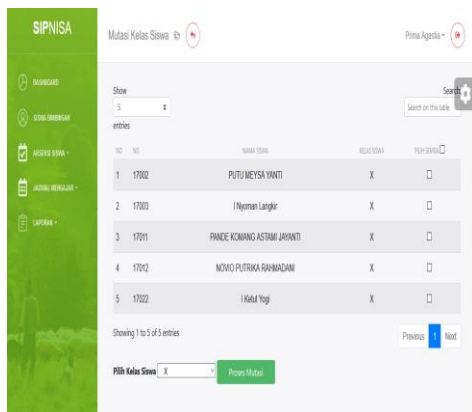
SIPNISA

DASHBOARD
SISWA BIMBINGAN
ABSENSI SISWA
JADWAL MENGAJAR
LAPORAN

Mutasi Kelas Siswa

Prima Agestia

Show
5
entries

Search:
Search on this table

| NO | NIS | NAMA SISWA | KELAS SISWA | PILIH SEMUA |
|---|---|---|---|---|
| 1 | 17002 | PUTU MEYSA YANTI | X | ☐ |
| 2 | 17003 | I Nyoman Langkir | X | ☐ |
| 3 | 17011 | PANDE KOMANG ASTAMI JAYANTI | X | ☐ |
| 4 | 17012 | NOVIO PUTRIKA RAHMADANI | X | ☐ |
| 5 | 17022 | I Ketut Yogi | X | ☐ |

Showing 1 to 5 of 5 entries

Previous 1 Next

Pilih Kelas Siswa X

Proses Mutasi